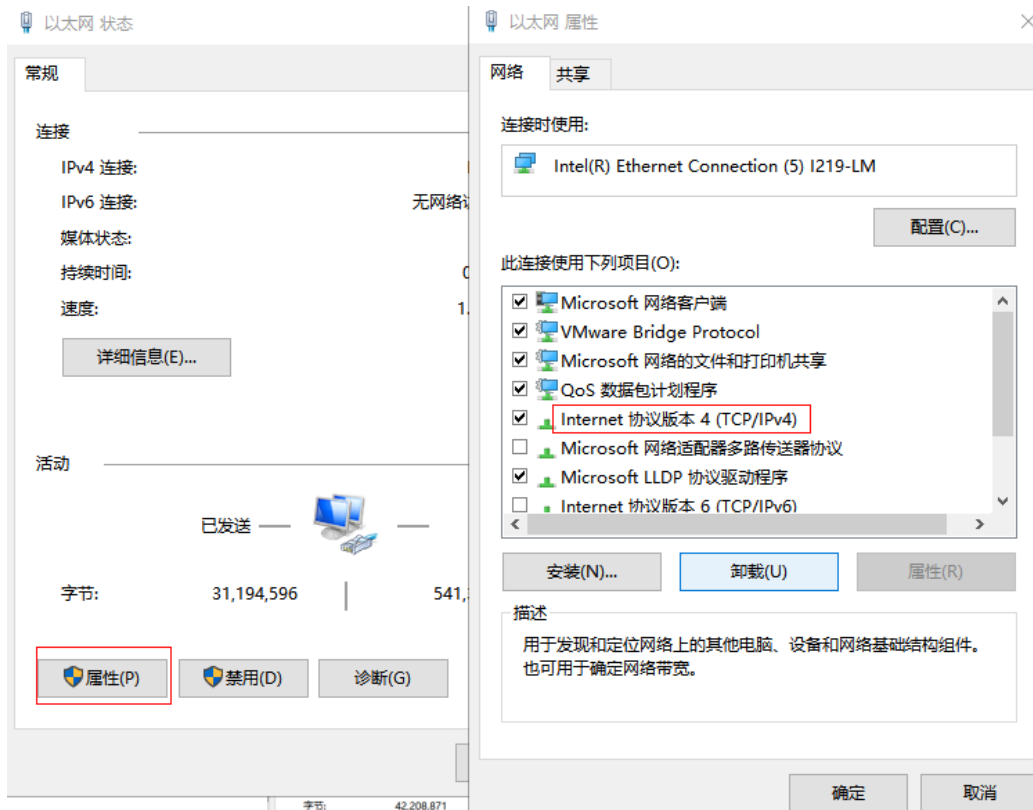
以太网 状态

常规

连接

IPv4 连接:

IPv6 连接: 无网络访

媒体状态:

持续时间: 0

速度: 1.

详细信息(E)...

活动

已发送

字节: 31,194,596 541,

属性(P) 禁用(D) 诊断(G)

字节: 42,208,871

以太网 属性

网络 共享

连接时使用:

Intel(R) Ethernet Connection (5) I219-LM

配置(C)...

此连接使用下列项目(O):

Microsoft 网络客户端
VMware Bridge Protocol
Microsoft 网络的文件和打印机共享
QoS 数据包计划程序
Internet 协议版本 4 (TCP/IPv4)
Microsoft 网络适配器多路传送器协议
Microsoft LLDP 协议驱动程序
Internet 协议版本 6 (TCP/IPv6)

安装(N)... 卸载(U) 属性(R)

描述

用于发现和定位网络上的其他电脑、设备和网络基础结构组件。也可用于确定网络带宽。

确定 取消